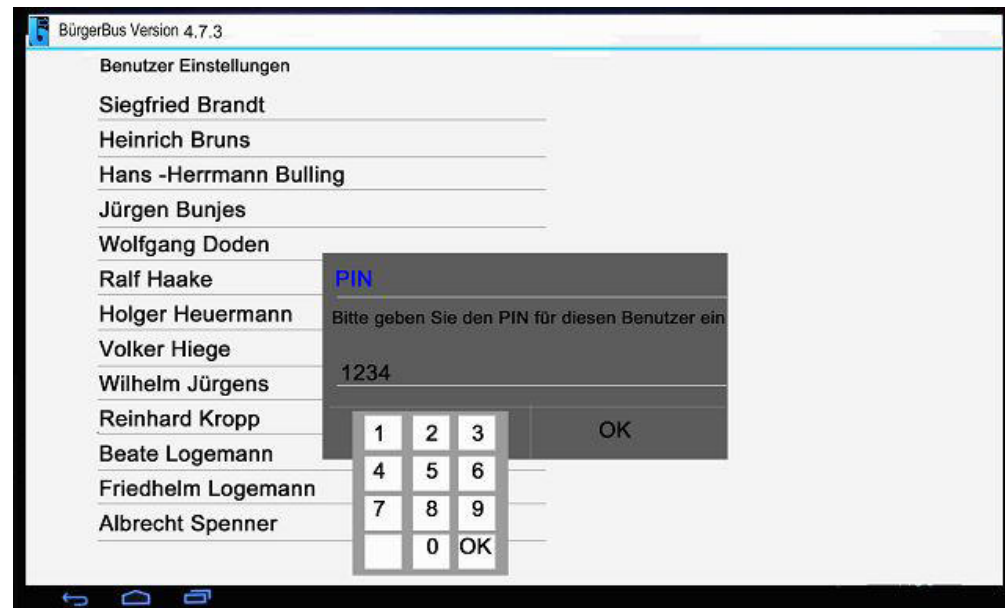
BürgerBus Version 4.7.3

Benutzer Einstellungen

Siegfried Brandt

Heinrich Bruns

Hans -Herrmann Bulling

Jürgen Bunjes

Wolfgang Doden

Ralf Haake

Holger Heuermann

Volker Hiege

Wilhelm Jürgens

Reinhard Kropp

Beate Logemann

Friedhelm Logemann

Albrecht Spenner

PIN

Bitte geben Sie den PIN für diesen Benutzer ein

1234

OK

| 1 | 2 | 3 |
|---|---|---|
| 4 | 5 | 6 |
| 7 | 8 | 9 |
|  | 0 | OK |